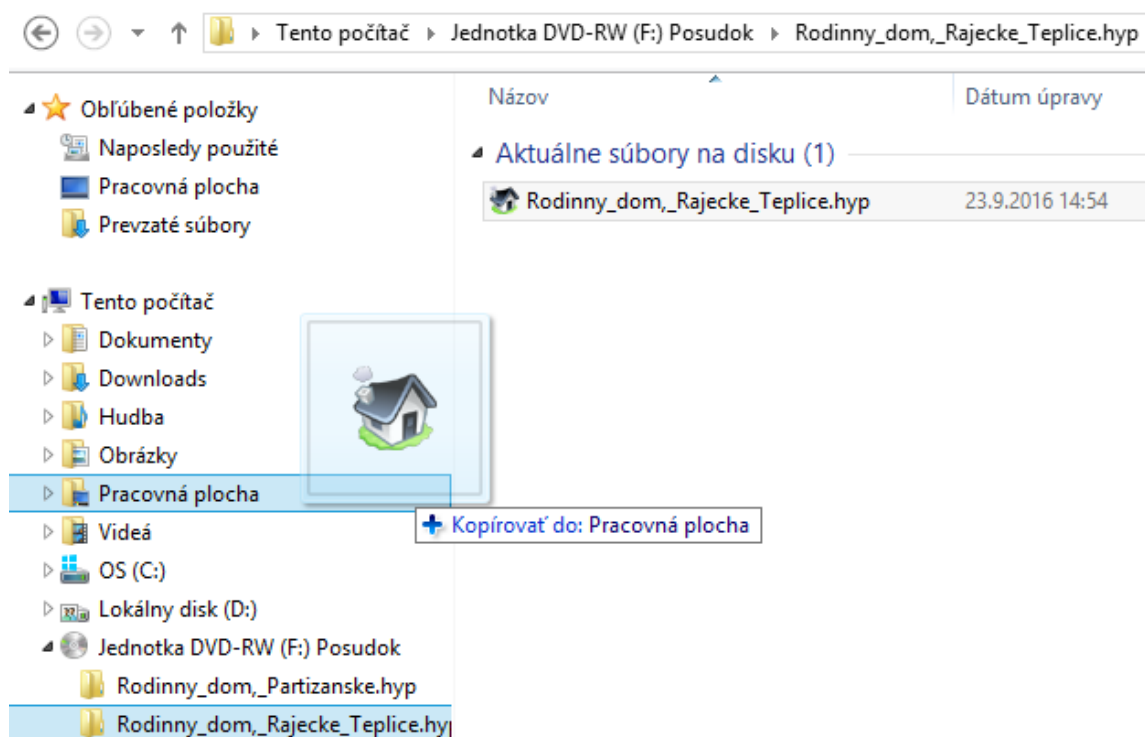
Tento počítač ▸ Jednotka DVD-RW (F:) Posudok ▸ Rodinny_dom,_Rajecke_Teplice.hyp

Obľúbené položky
Naposledy použité
Pracovná plocha
Prevzaté súbory

Tento počítač
Dokumenty
Downloads
Hudba
Obrázky
Pracovná plocha
Videá
OS (C:)
Lokálny disk (D:)
Jednotka DVD-RW (F:) Posudok
Rodinny_dom,_Partizanske.hyp
Rodinny_dom,_Rajecke_Teplice.hy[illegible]

Názov
Dátum úpravy

Aktuálne súbory na disku (1)

Rodinny_dom,_Rajecke_Teplice.hyp 23.9.2016 14:54

+ Kopírovať do: Pracovná plocha